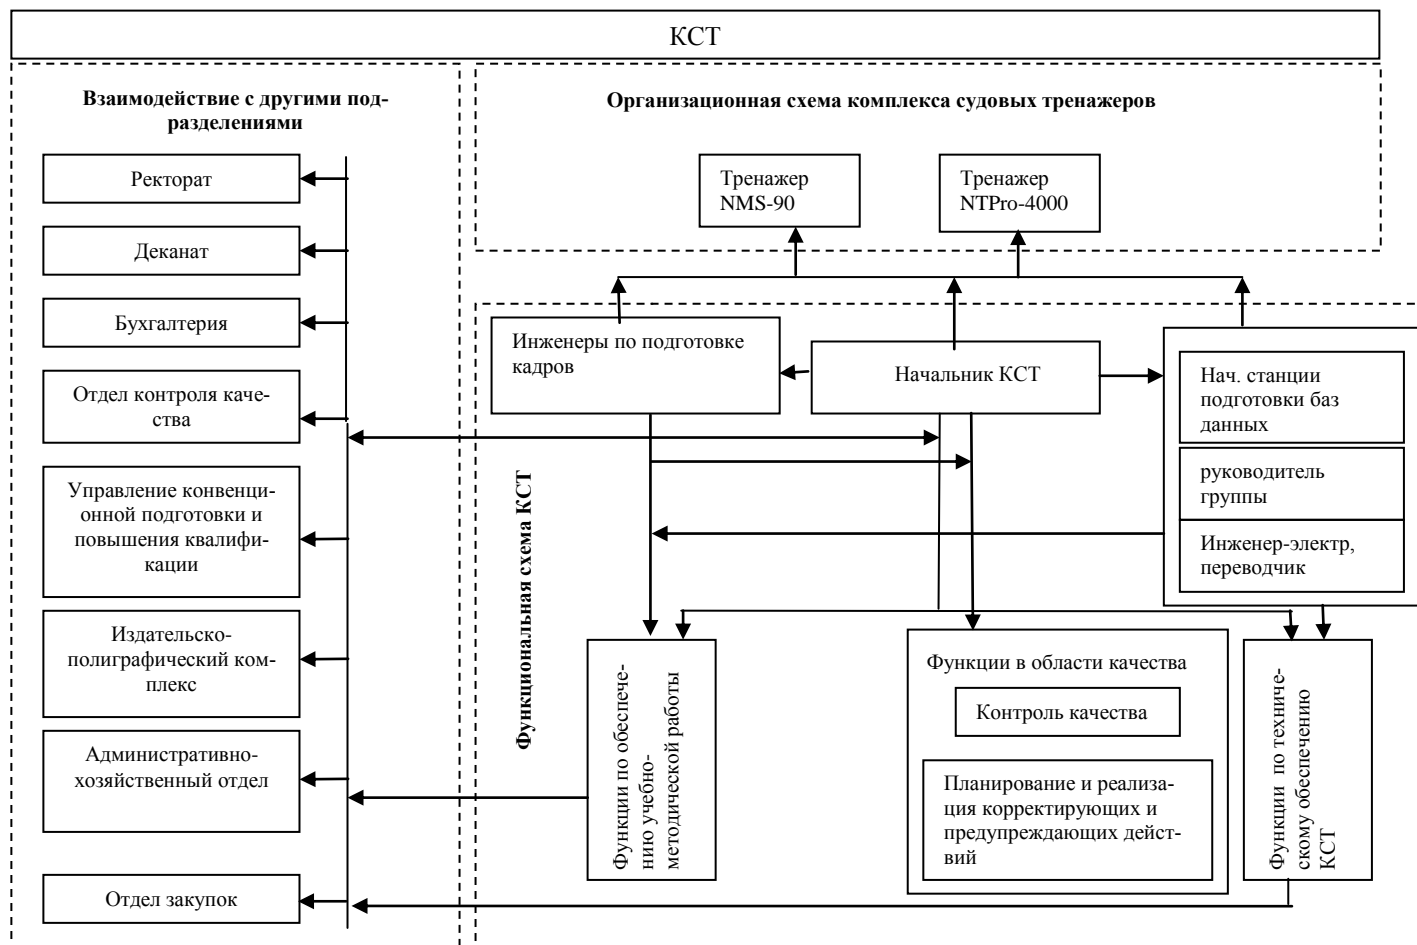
КСТ

Взаимодействие с другими подразделениями

Ректорат

Деканат

Бухгалтерия

Отдел контроля качества

Управление конвенционной подготовки и повышения квалификации

Издательско-полиграфический комплекс

Административно-хозяйственный отдел

Отдел закупок

Организационная схема комплекса судовых тренажеров

Тренажер NMS-90

Тренажер NTPro-4000

Инженеры по подготовке кадров

Начальник КСТ

Нач. станции подготовки баз данных

руководитель группы

Инженер-электр, переводчик

Функциональная схема КСТ

Функции по обеспечению учебно-методической работы

Функции в области качества

Контроль качества

Планирование и реализация корректирующих и предупреждающих действий

Функции по техническому обеспечению КСТ